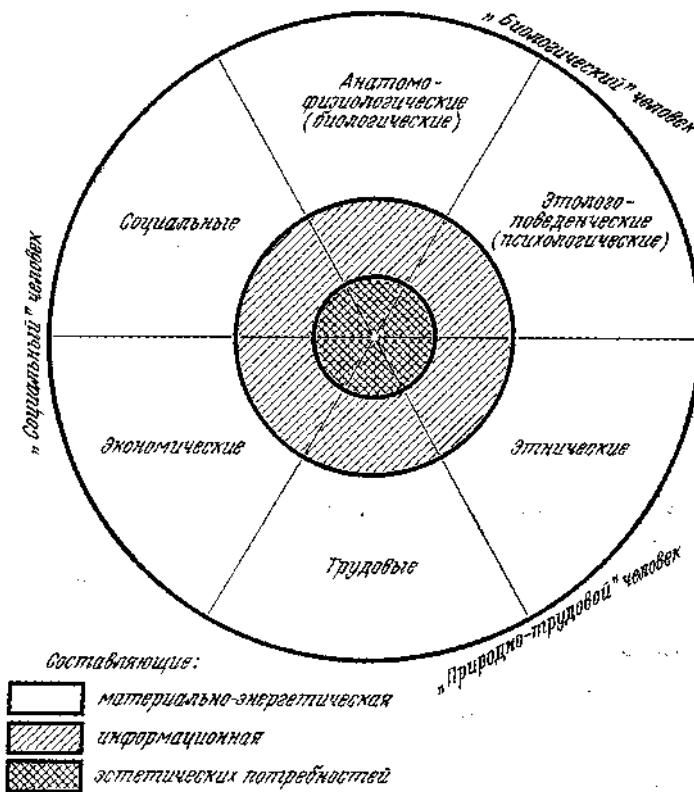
„Биологический" человек

Анатомо-физиологические (биологические)

Этолого-поведенческие (психологические)

Социальные

„Социальный" человек

Экономические

Этнические

Трудовые

„Природно-трудовой" человек

Составляющие:

материально-энергетическая

информационная

эстетических потребностей